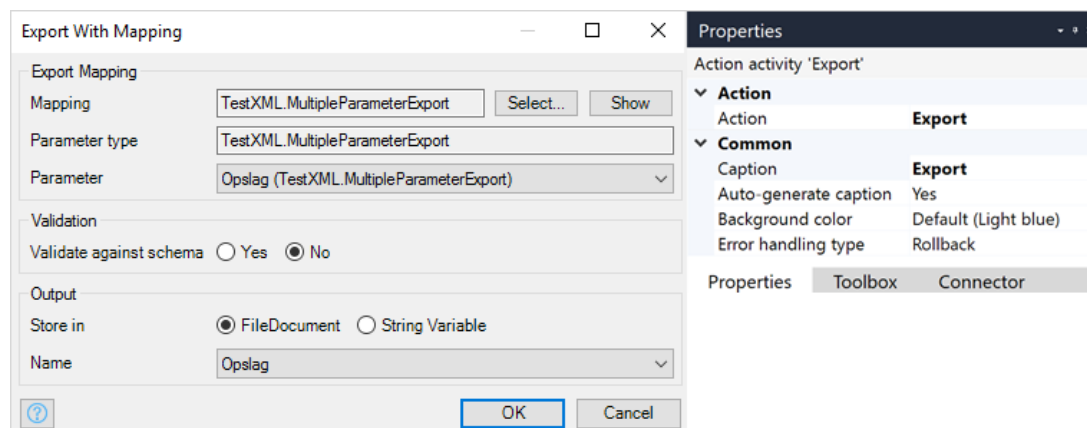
Export With Mapping

Export Mapping

Mapping TestXML.MultipleParameterExport Select... Show

Parameter type TestXML.MultipleParameterExport

Parameter Opslag (TestXML.MultipleParameterExport)

Validation

Validate against schema Yes No

Output

Store in FileDocument String Variable

Name Opslag

? OK Cancel

Properties

Action activity 'Export'

Action

| Action | Export |
|---|---|

Common

| Caption | Export |
|---|---|
| Auto-generate caption | Yes |
| Background color | Default (Light blue) |
| Error handling type | Rollback |

Properties Toolbox Connector